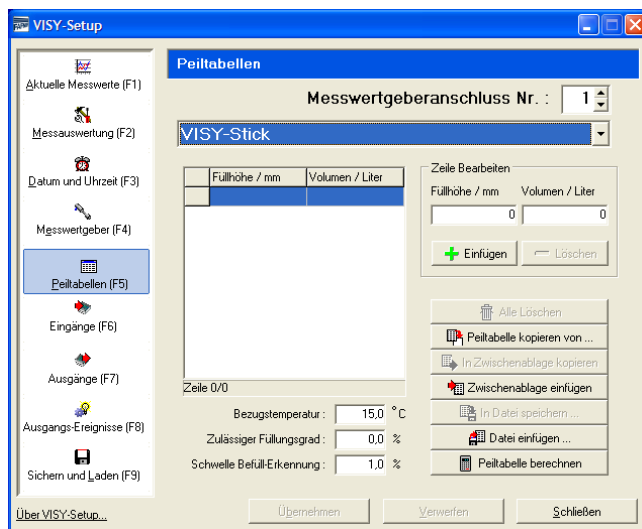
VISY-Setup

Aktuelle Messwerte (F1)

Messauswertung (F2)

Datum und Uhrzeit (F3)

Messwertgeber (F4)

Peiltabellen (F5)

Eingänge (F6)

Ausgänge (F7)

Ausgangs-Ereignisse (F8)

Sichern und Laden (F9)

Über VISY-Setup...

Peiltabellen

Messwertgeberanschluss Nr. : 1

VISY-Stick

| | Füllhöhe / mm | Volumen / Liter |
|---|---|---|
| | | |

Zeile 0/0

Zeile Bearbeiten
Füllhöhe / mm Volumen / Liter
0 0

Einfügen Löschen

Alle Löschen
Peiltabelle kopieren von ...
In Zwischenablage kopieren
Zwischenablage einfügen
In Datei speichern ...
Datei einfügen ...
Peiltabelle berechnen

Bezugstemperatur : 15,0 °C
Zulässiger Füllungsgrad : 0,0 %
Schwelle Befüll-Erkennung : 1,0 %

Übernehmen Verwerfen Schließen